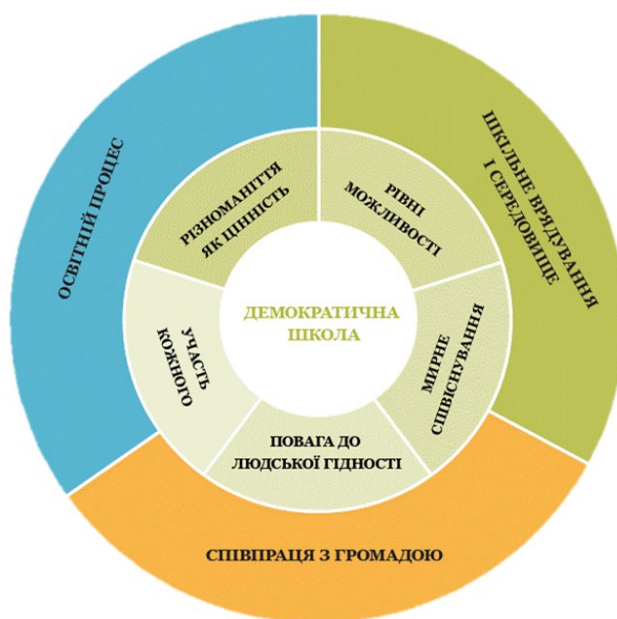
ОСВІТНІЙ ПРОЦЕС

ШКІЛЬНЕ ВРЯДУВАННЯ І СЕРЕДОВИЩЕ

СПІВПРАЦЯ З ГРОМАДОЮ

РІЗНОМАНІТТЯ ЯК ЦІННІСТЬ

РІВНІ МОЖЛИВОСТІ

МИРНЕ СПІВІСНУВАННЯ

ПОВАГА ДО ЛЮДСЬКОЇ ГІДНОСТІ

УЧАСТЬ КОЖНОГО

ДЕМОКРАТИЧНА ШКОЛА